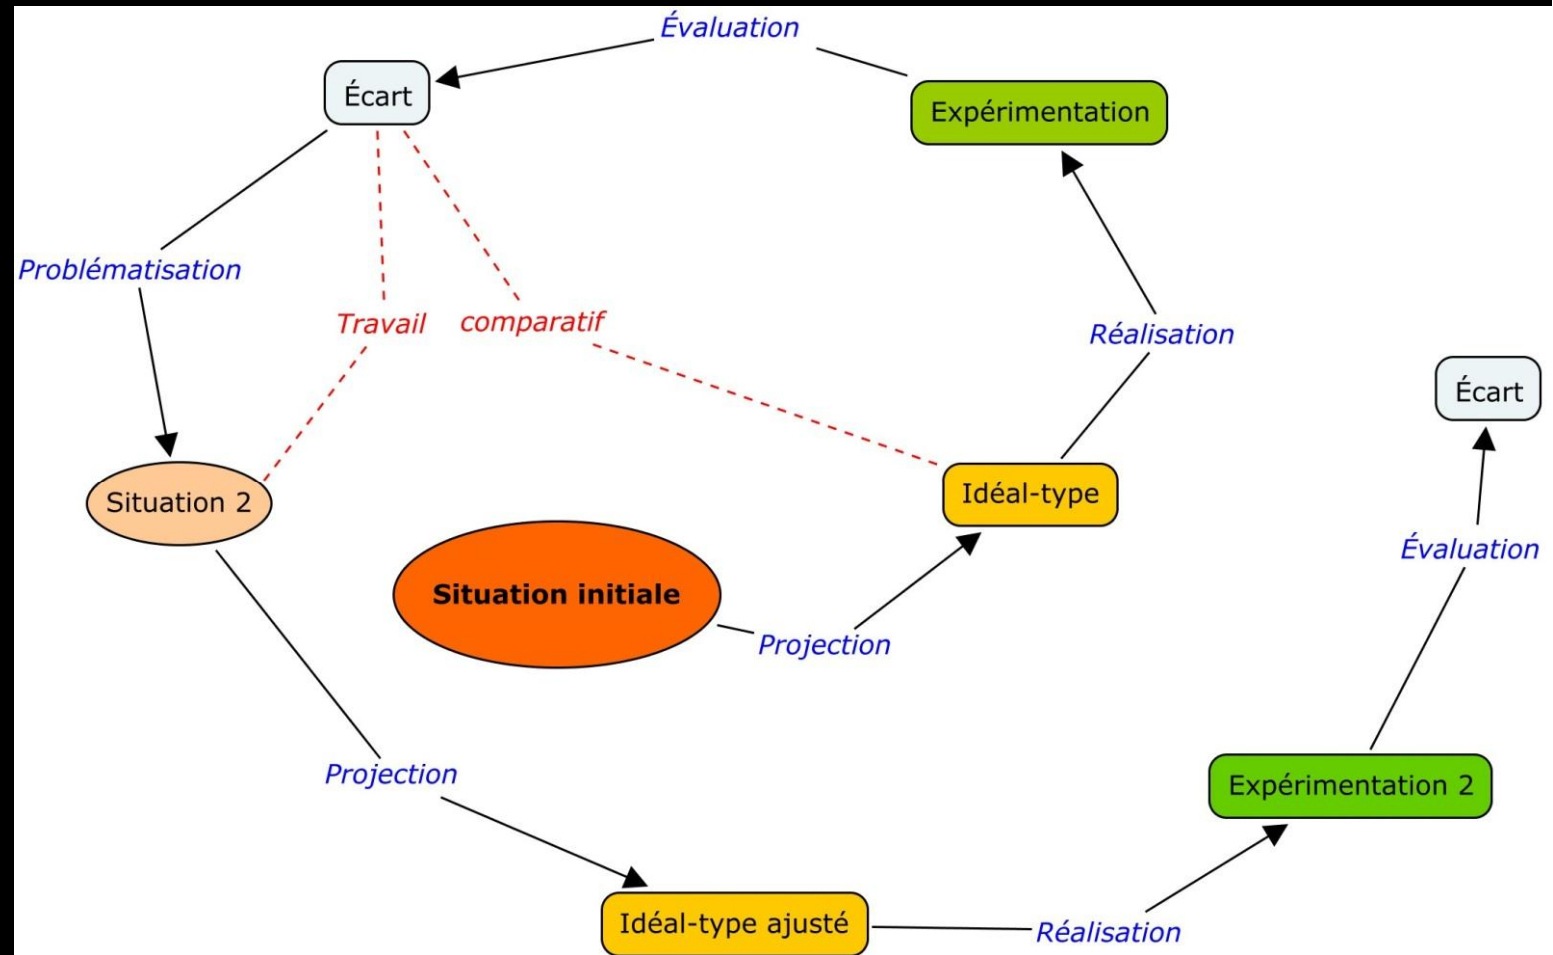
Évaluation

Écart

Expérimentation

Problématisation

Travail comparatif

Réalisation

Écart

Situation 2

Idéal-type

Évaluation

Situation initiale

Projection

Projection

Expérimentation 2

Idéal-type ajusté

Réalisation